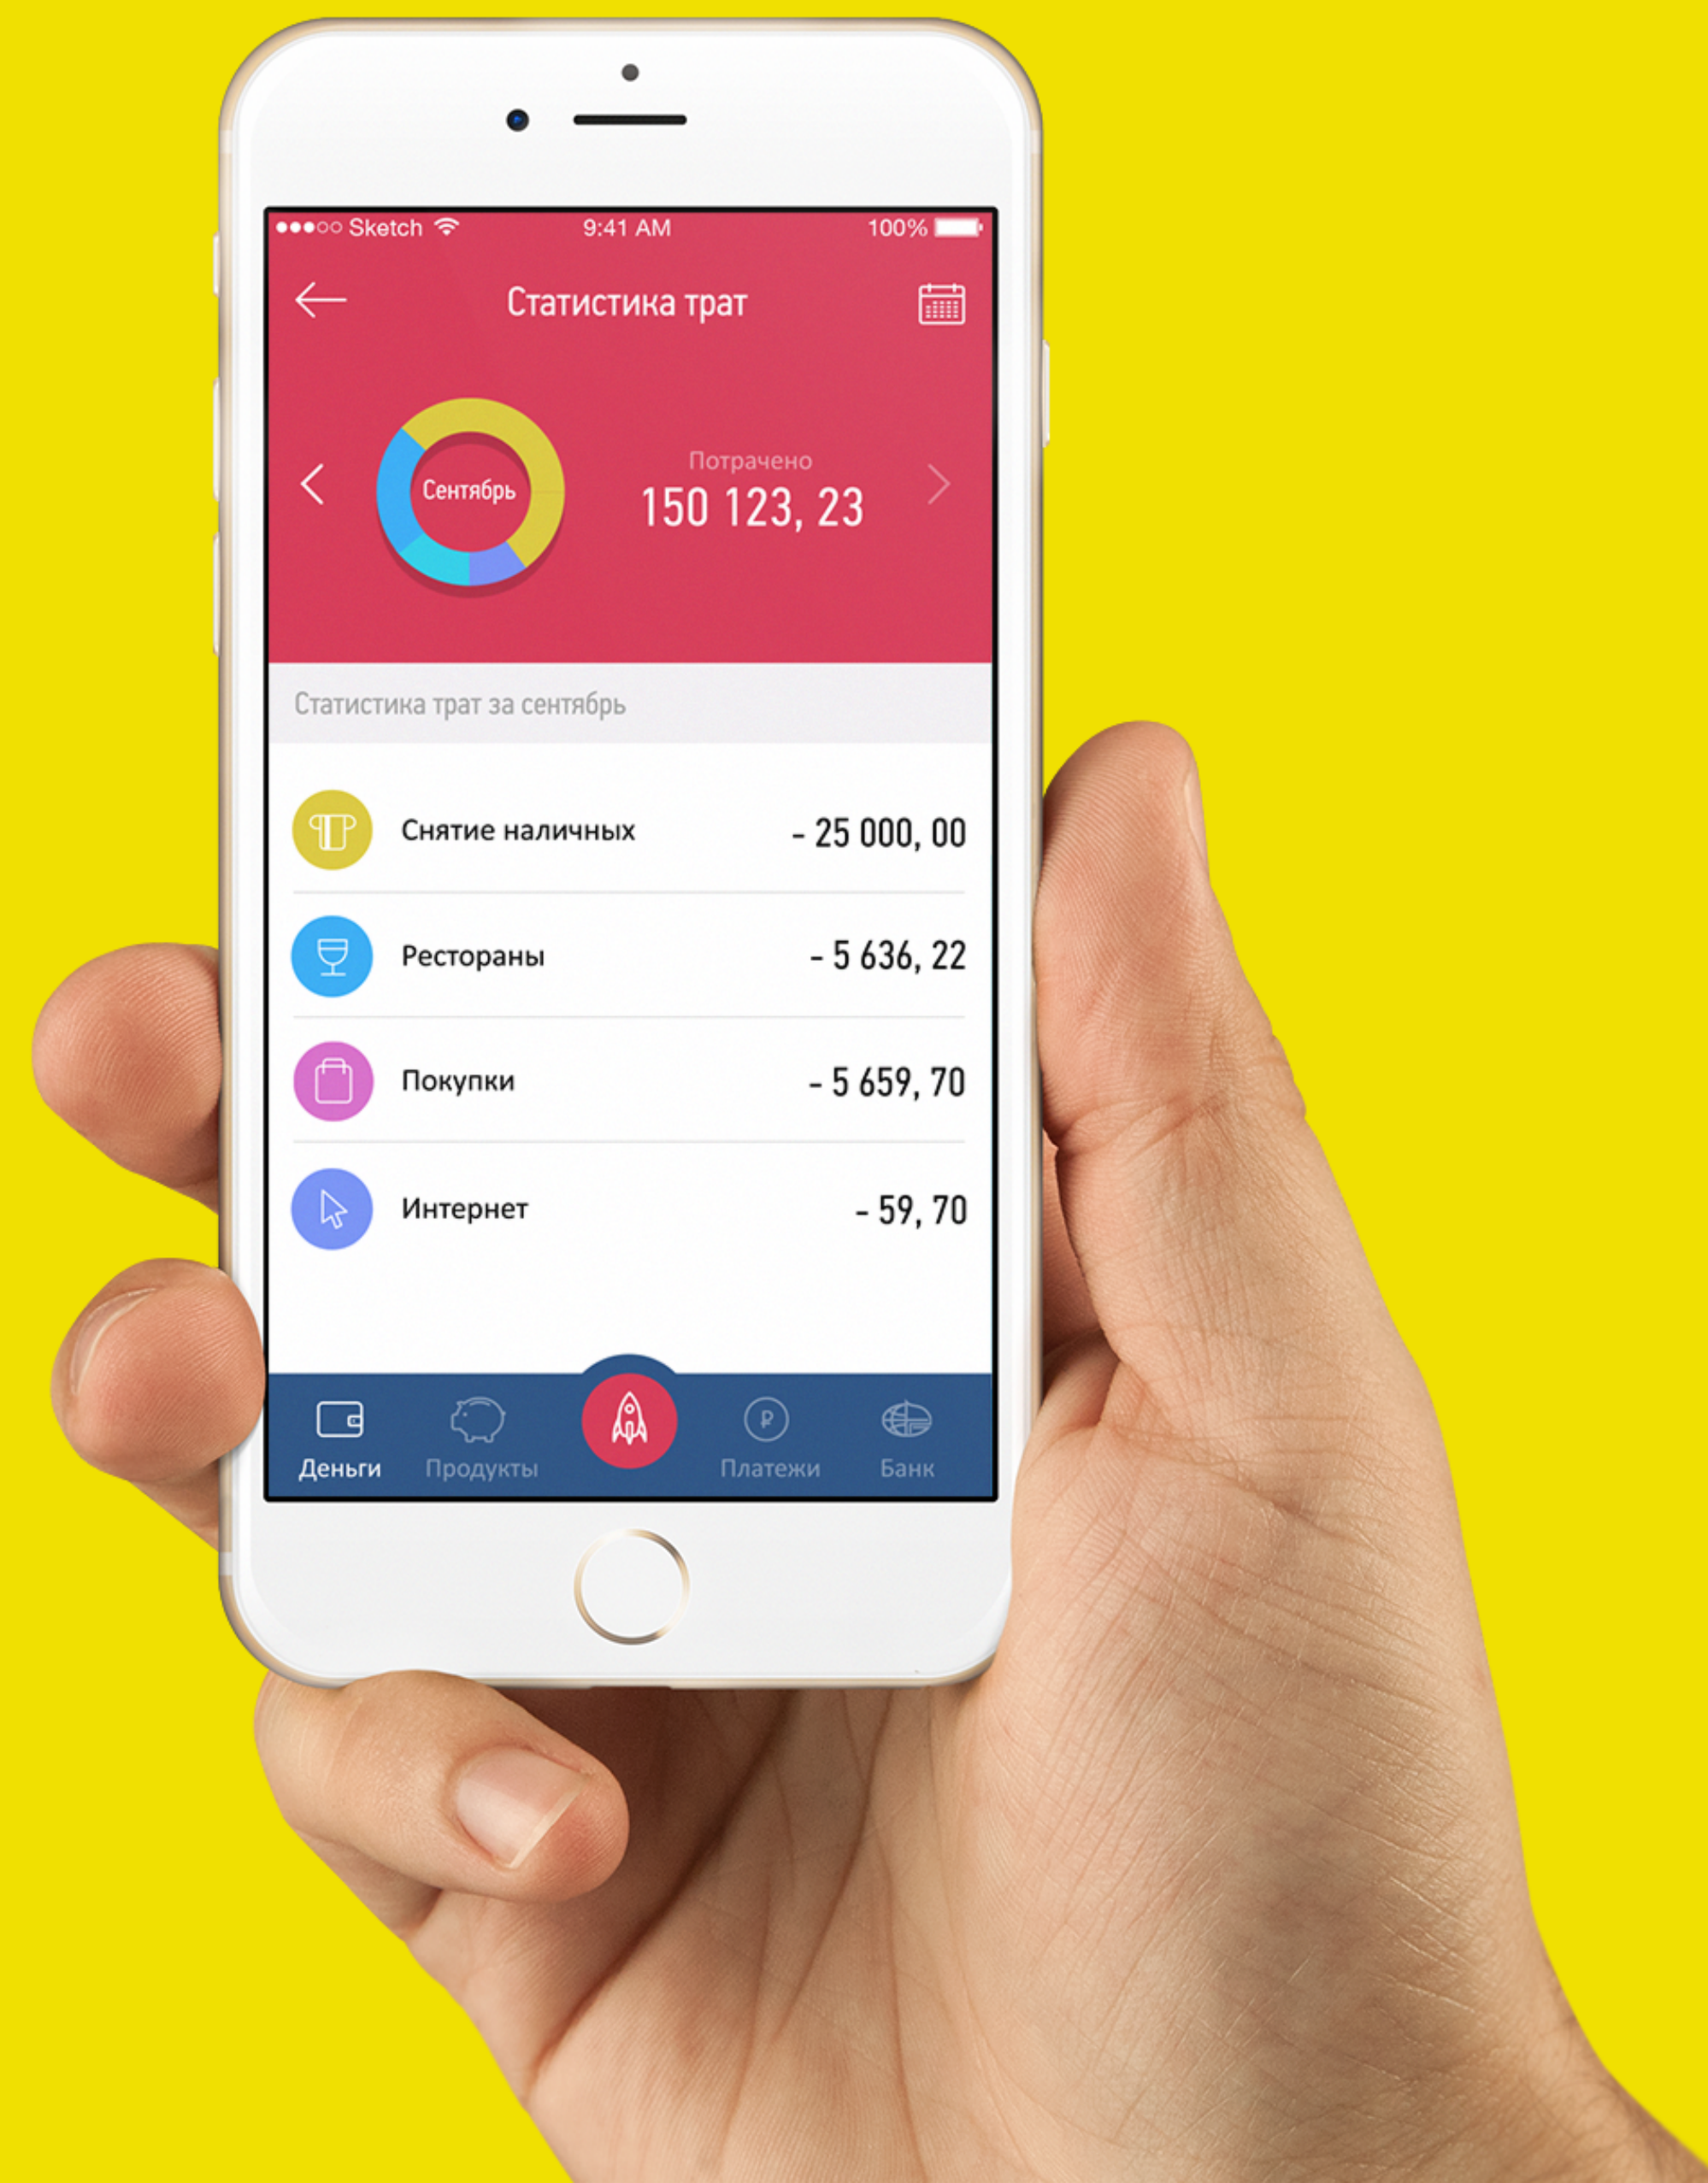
●●●○○ Sketch 9:41 AM 100%

Статистика трат

Сентябрь

Потрачено
150 123, 23

Статистика трат за сентябрь

Снятие наличных - 25 000, 00

Рестораны - 5 636, 22

Покупки - 5 659, 70

Интернет - 59, 70

Деньги Продукты Платежи Банк